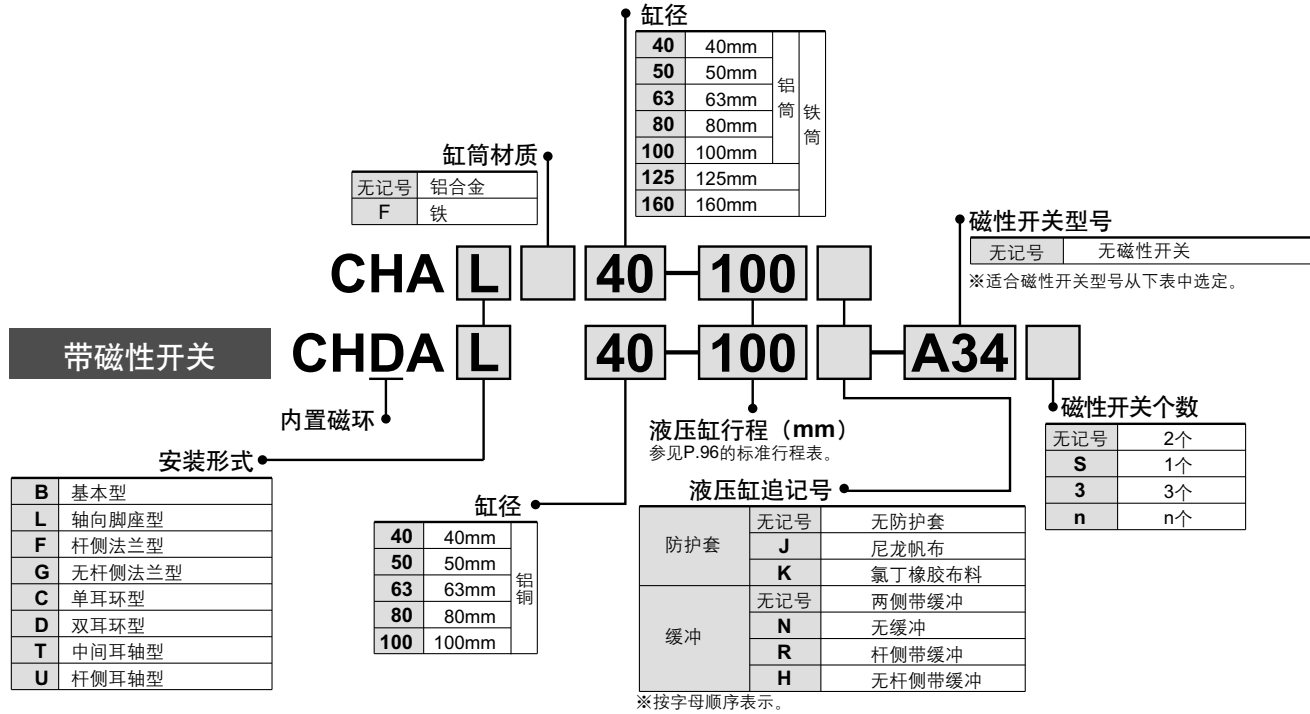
缸径

| 40 | 40mm | 铝筒 | 铁筒 |
|---|---|---|---|
| 50 | 50mm | | |
| 63 | 63mm | | |
| 80 | 80mm | | |
| 100 | 100mm | | |
| 125 | 125mm | | |
| 160 | 160mm | | |

缸筒材质

| 无记号 | 铝合金 |
|---|---|
| F | 铁 |

磁性开关型号

| 无记号 | 无磁性开关 |
|---|---|

※适合磁性开关型号从下表中选定。

CHA L 40 - 100

带磁性开关

CHDA L 40 - 100 - A34

内置磁环

安装形式

| B | 基本型 |
|---|---|
| L | 轴向脚座型 |
| F | 杆侧法兰型 |
| G | 无杆侧法兰型 |
| C | 单耳环型 |
| D | 双耳环型 |
| T | 中间耳轴型 |
| U | 杆侧耳轴型 |

缸径

| 40 | 40mm | 铝铜 |
|---|---|---|
| 50 | 50mm | |
| 63 | 63mm | |
| 80 | 80mm | |
| 100 | 100mm | |

液压缸行程（mm）
参见P.96的标准行程表。

液压缸追记号

| 防护套 | 无记号 | 无防护套 |
|---|---|---|
| | J | 尼龙帆布 |
| | K | 氯丁橡胶布料 |
| 缓冲 | 无记号 | 两侧带缓冲 |
| | N | 无缓冲 |
| | R | 杆侧带缓冲 |
| | H | 无杆侧带缓冲 |

※按字母顺序表示。

磁性开关个数

| 无记号 | 2个 |
|---|---|
| S | 1个 |
| 3 | 3个 |
| n | n个 |